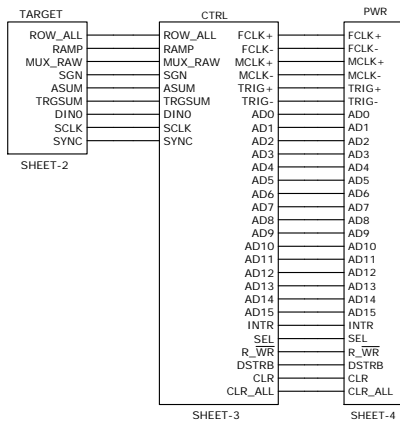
TARGET

ROW_ALL
RAMP
MUX_RAW
SGN
ASUM
TRGSUM
DIN0
SCLK
SYNC

SHEET-2

CTRL

ROW_ALL
RAMP
MUX_RAW
SGN
ASUM
TRGSUM
DIN0
SCLK
SYNC

FCLK+
FCLK-
MCLK+
MCLK-
TRIG+
TRIG-
AD0
AD1
AD2
AD3
AD4
AD5
AD6
AD7
AD8
AD9
AD10
AD11
AD12
AD13
AD14
AD15
INTR
$\overline{SEL}$
R_$\overline{WR}$
DSTRB
CLR
CLR_ALL

SHEET-3

PWR

FCLK+
FCLK-
MCLK+
MCLK-
TRIG+
TRIG-
AD0
AD1
AD2
AD3
AD4
AD5
AD6
AD7
AD8
AD9
AD10
AD11
AD12
AD13
AD14
AD15
INTR
$\overline{SEL}$
R_$\overline{WR}$
DSTRB
CLR
CLR_ALL

SHEET-4